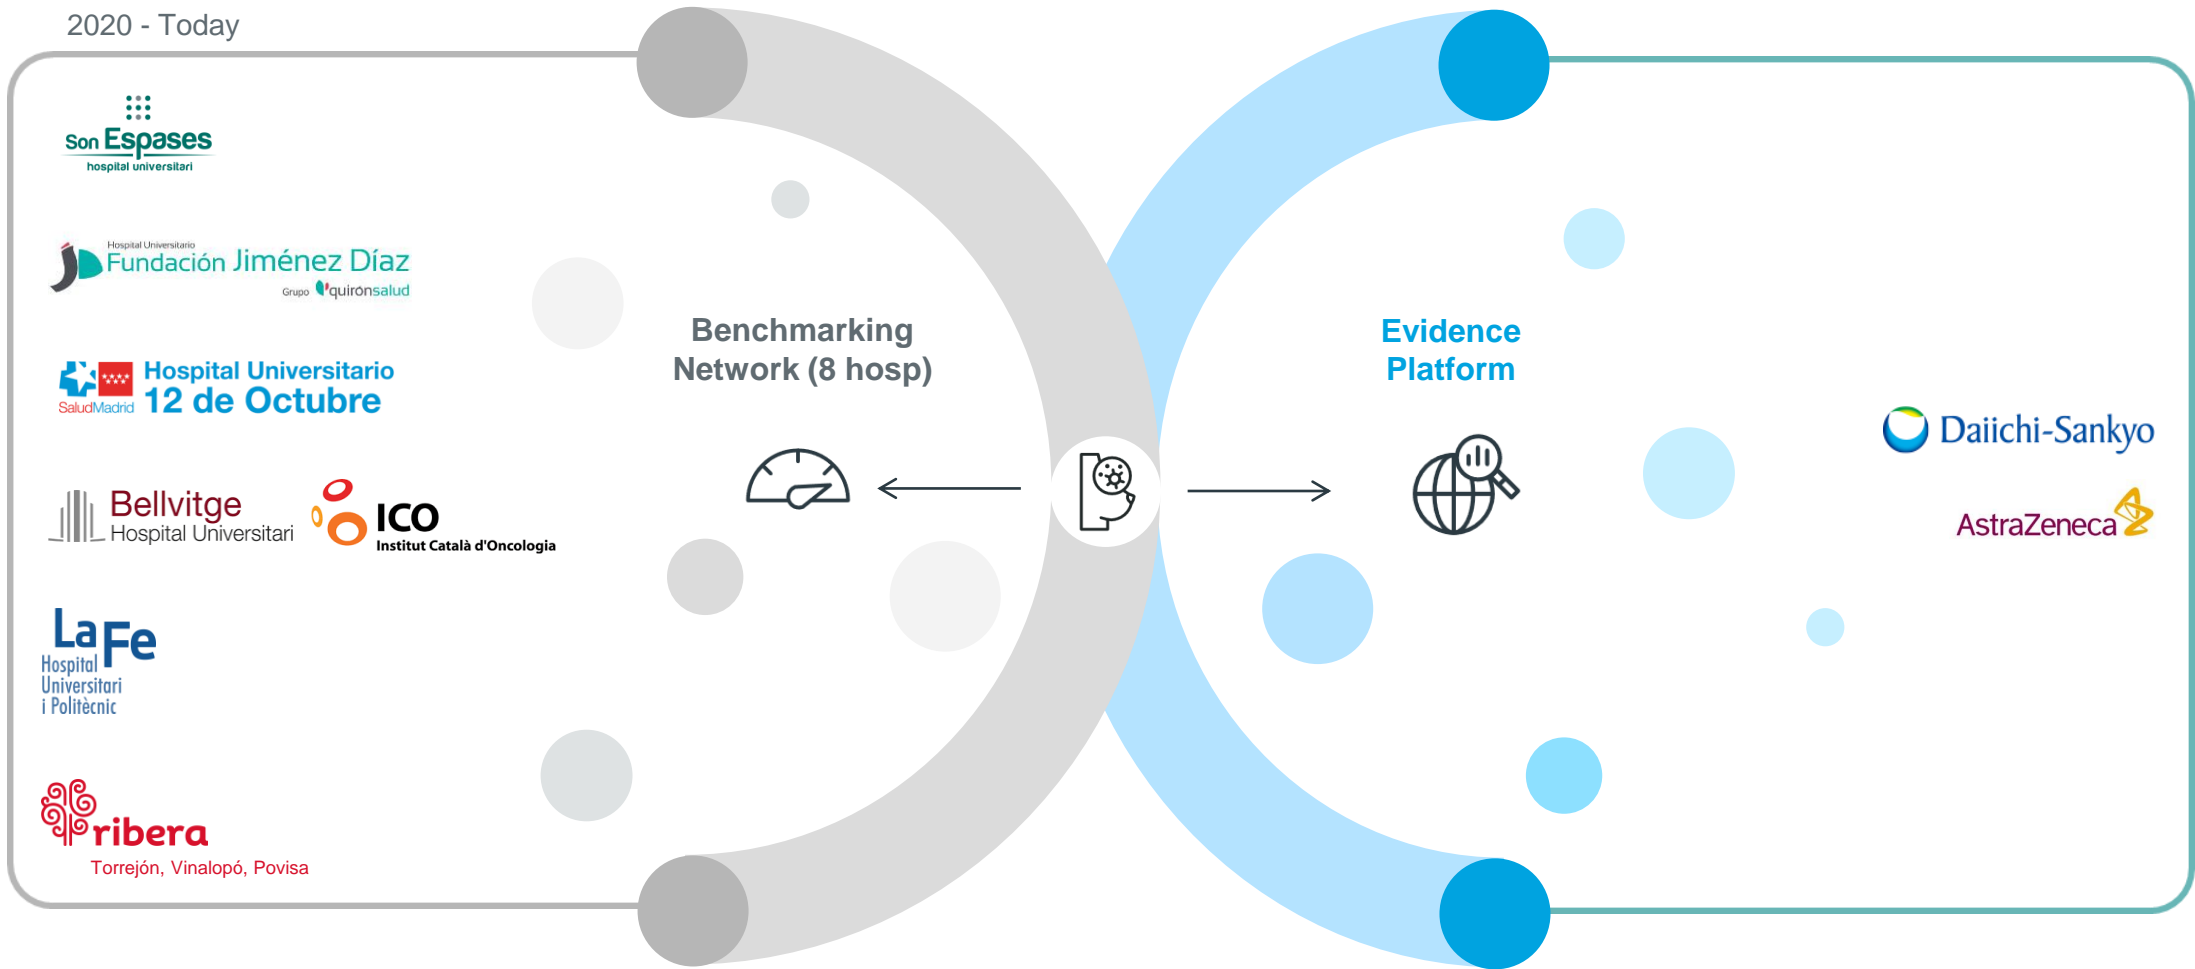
2020 - Today

Son Espases
hospital universitari

Hospital Universitario
Fundación Jiménez Díaz
Grupo quirónsalud

SaludMadrid
Hospital Universitario
12 de Octubre

Bellvitge
Hospital Universitari

ICO
Institut Català d'Oncologia

La Fe
Hospital Universitari i Politècnic

ribera
Torrejón, Vinalopó, Povisa

Benchmarking Network (8 hosp)

Evidence Platform

Daiichi-Sankyo

AstraZeneca